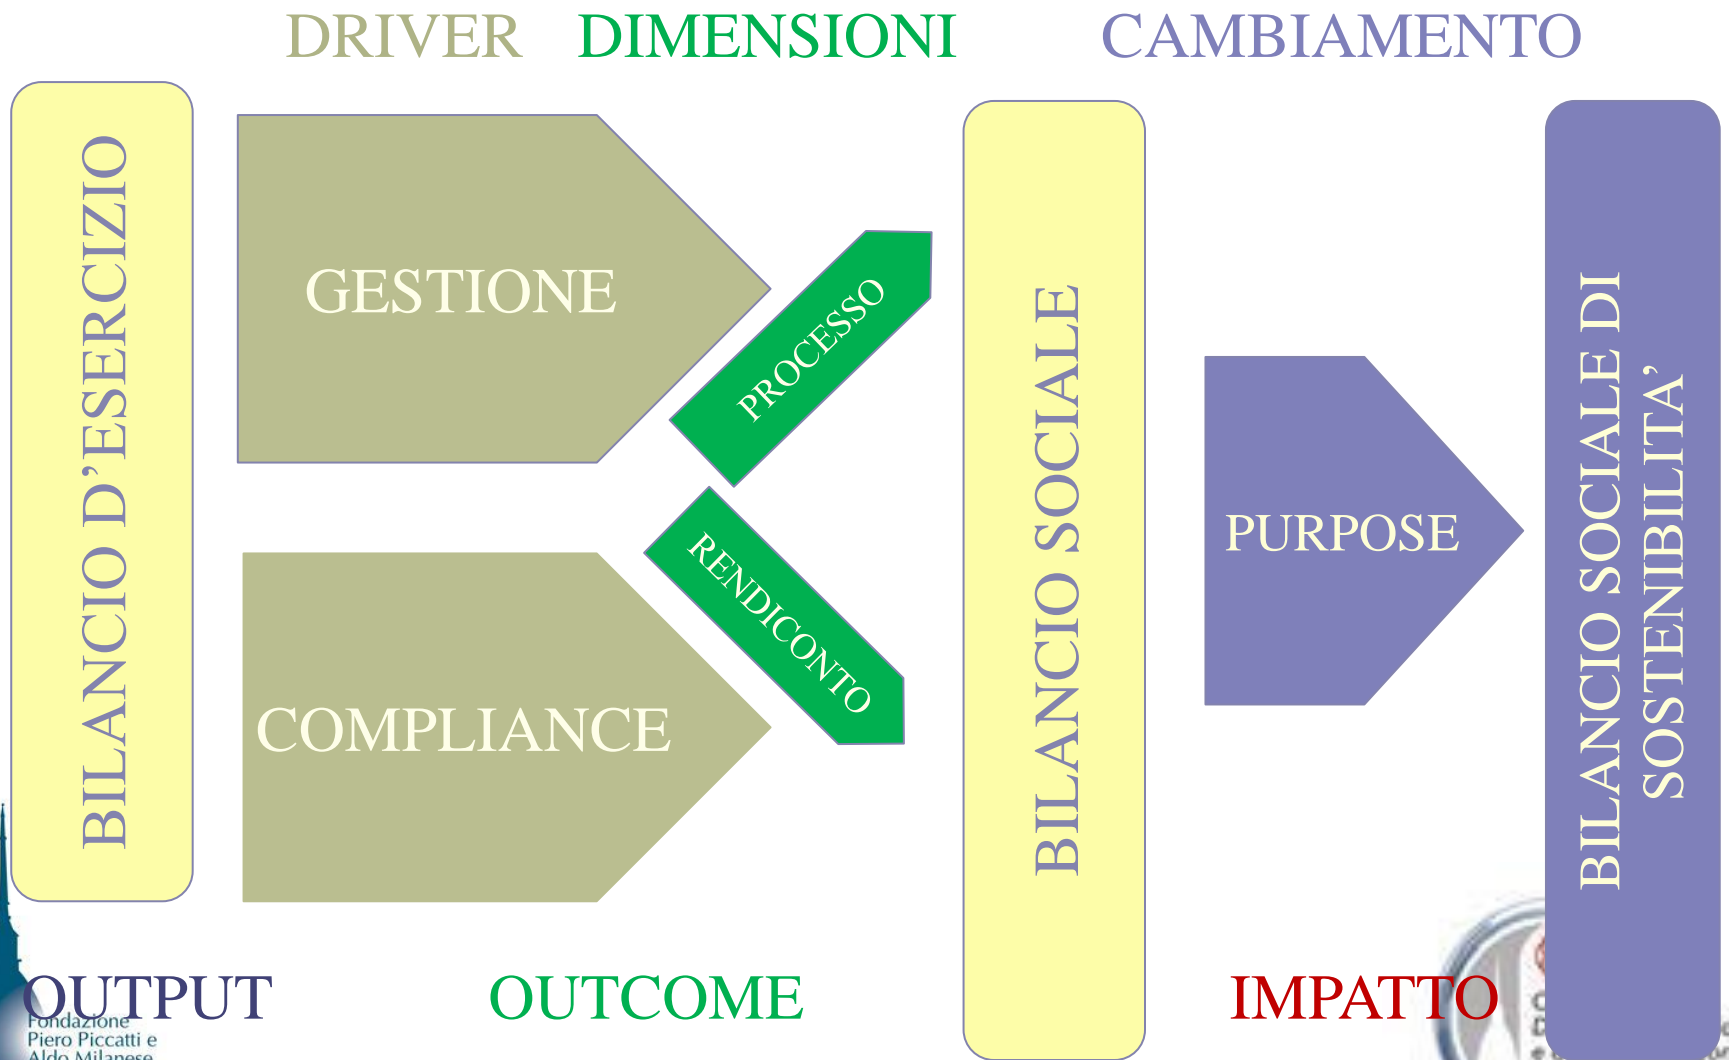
DRIVER DIMENSIONI CAMBIAMENTO

BILANCIO D'ESERCIZIO

GESTIONE

COMPLIANCE

PROCESSO

RENDICONTO

BILANCIO SOCIALE

PURPOSE

BILANCIO SOCIALE DI SOSTENIBILITA'

OUTPUT

Fondazione Piero Piccatti e Aldo Milanese

OUTCOME

IMPATTO